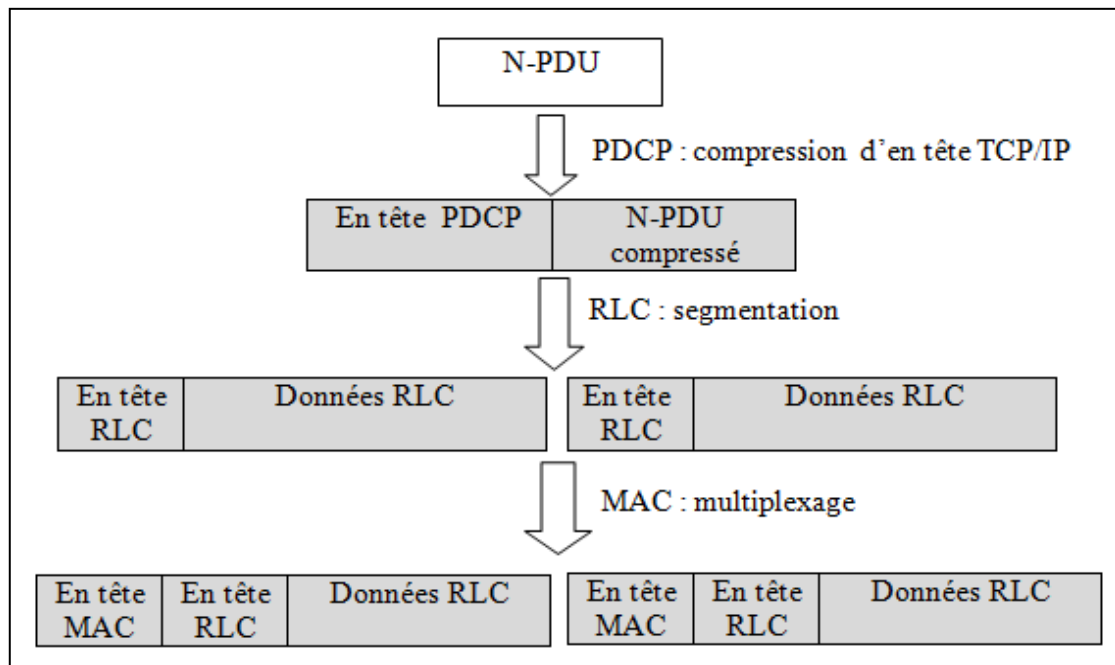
N-PDU

PDCP : compression d'en tête TCP/IP

| En tête PDCP | N-PDU compressé |
|---|---|

RLC : segmentation

| En tête RLC | Données RLC |
|---|---|

| En tête RLC | Données RLC |
|---|---|

MAC : multiplexage

| En tête MAC | En tête RLC | Données RLC |
|---|---|---|

| En tête MAC | En tête RLC | Données RLC |
|---|---|---|